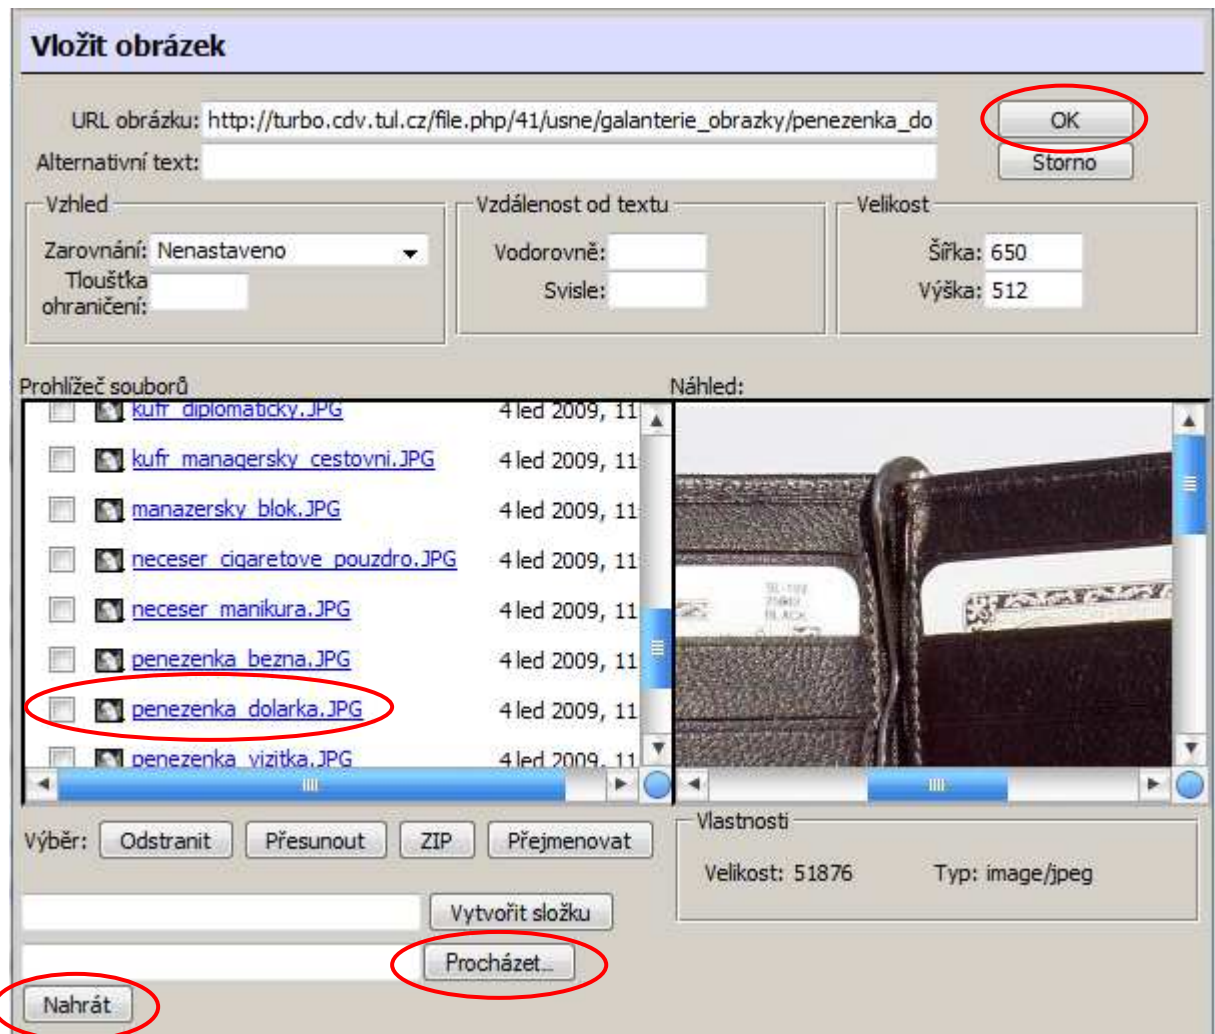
Vložit obrázek

URL obrázku: http://turbo.cdv.tul.cz/file.php/41/usne/galanterie_obrazky/penezenka_do

OK

Alternativní text:

Storno

Vzhled

Zarovnání: Nenastaveno

Tloušťka ohraničení:

Vzdálenost od textu

Vodorovně:

Svisle:

Velikost

Šířka: 650

Výška: 512

Prohlížeč souborů

Náhled:

kufr_diplomaticky.JPG 4 led 2009, 11

kufr_managersky_cestovni.JPG 4 led 2009, 11

manazersky_blok.JPG 4 led 2009, 11

neceser_cigaretove_pouzdro.JPG 4 led 2009, 11

neceser_manikura.JPG 4 led 2009, 11

penezenka_bezna.JPG 4 led 2009, 11

penezenka_dolarka.JPG 4 led 2009, 11

penezenka_vizitka.JPG 4 led 2009, 11

Výběr: Odstranit Přesunout ZIP Přejmenovat

Vlastnosti

Velikost: 51876 Typ: image/jpeg

Vytvořit složku

Procházet...

Nahrát